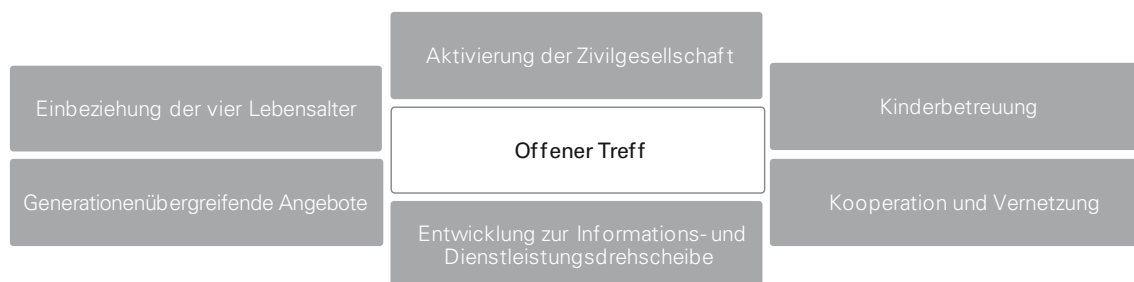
Aktivierung der Zivilgesellschaft

Einbeziehung der vier Lebensalter

Offener Treff

Kinderbetreuung

Generationenübergreifende Angebote

Kooperation und Vernetzung

Entwicklung zur Informations- und Dienstleistungsdrehscheibe